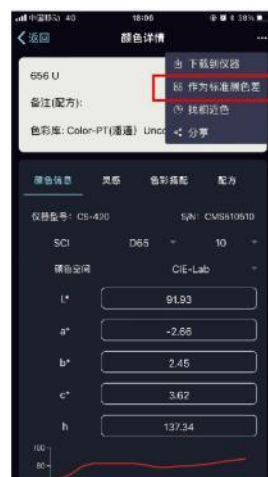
中国移动 4G 18:06 38%

返回 颜色详情 ...

656 U

备注(配方):

色彩库: Color-PT(通道) Unco

下载到仪器

作为标准测色差

找相近色

分享

颜色信息 灵感 色彩搭配 配方

仪器型号: CS-420 S/N: CMS510510

SCI D65 10

颜色空间 CIE-Lab

| | |
|---|---|
| L* | 91.93 |
| a* | -2.66 |
| b* | 2.45 |
| c* | 3.62 |
| h | 137.34 |

100

80